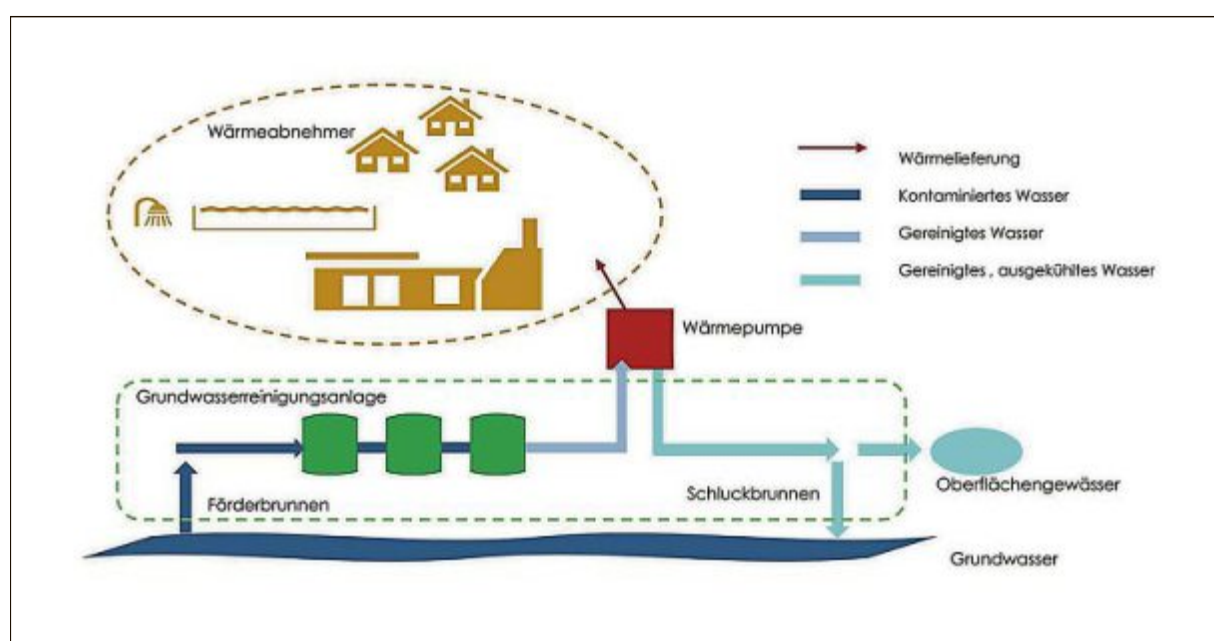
Wärmeabnehmer

Wärmelieferung

Kontaminiertes Wasser

Gereinigtes Wasser

Gereinigtes , ausgekühltes Wasser

Wärmepumpe

Grundwasserreinigungsanlage

Förderbrunnen

Schluckbrunnen

Oberflächengewässer

Grundwasser